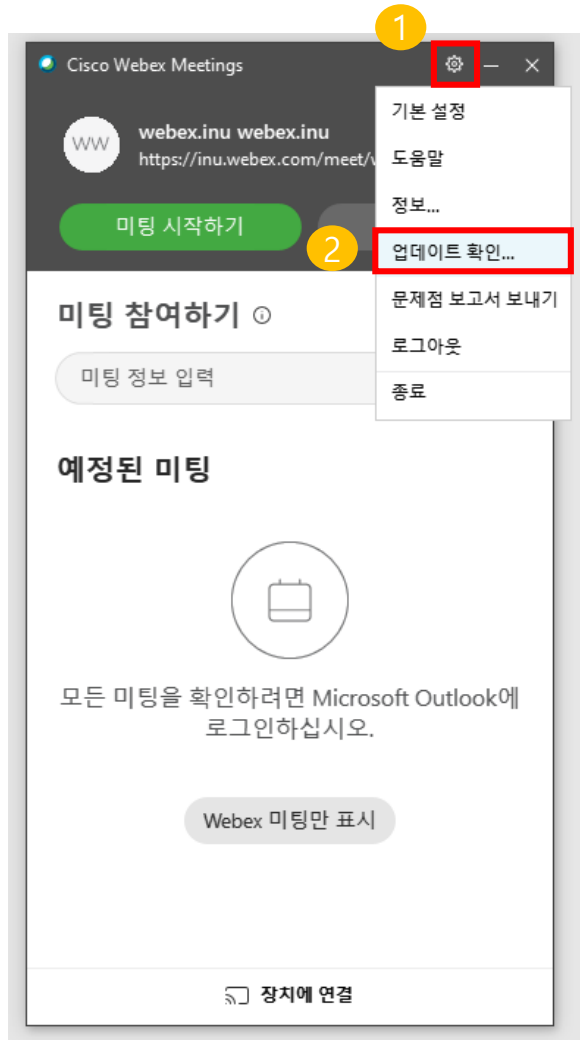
1

Cisco Webex Meetings

WW

webex.inu webex.inu

https://inu.webex.com/meet/v

미팅 시작하기

기본 설정

도움말

정보...

2

업데이트 확인...

문제점 보고서 보내기

로그아웃

종료

미팅 참여하기

미팅 정보 입력

예정된 미팅

모든 미팅을 확인하려면 Microsoft Outlook에 로그인하십시오.

Webex 미팅만 표시

장치에 연결